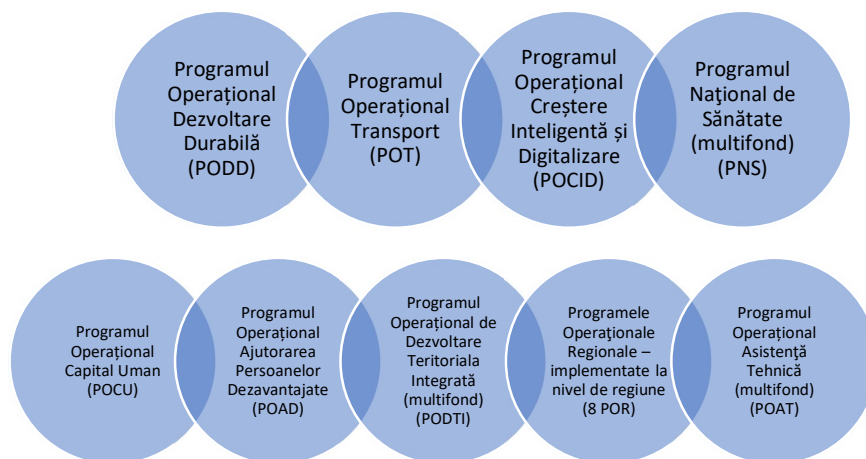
Programul Operațional Dezvoltare Durabilă (PODD)

Programul Operațional Transport (POT)

Programul Operațional Creștere Inteligentă și Digitalizare (POCID)

Programul Național de Sănătate (multifond) (PNS)

Programul Operațional Capital Uman (POCU)

Programul Operațional Ajutorarea Persoanelor Dezavantajate (POAD)

Programul Operațional de Dezvoltare Teritoriala Integrată (multifond) (PODTI)

Programele Operaționale Regionale – implementate la nivel de regiune (8 POR)

Programul Operațional Asistență Tehnică (multifond) (POAT)